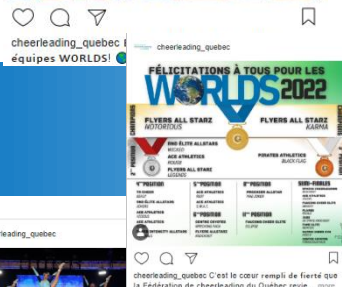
cheerleading_quebec
équipes WORLDS!

cheerleading_quebec

FÉLICITATIONS À TOUS POUR LES
WORLDS 2022

FLYERS ALL STARZ
NOTORIOUS

FLYERS ALL STARZ
KARMA

2ND ÉLITE ALLSTARS
WICKED
ACE ATHLETICS
ROUGE
FLYERS ALL STARZ
LEGENDS

PIRATES ATHLETICS
BLACK FLAG

4E POSITION
5E POSITION
8E POSITION
SEMI-FINALES

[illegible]

erleading_quebec

cheerleading_quebec C'est le cœur rempli de fierté que la Fédération de cheerleading du Québec revie... more